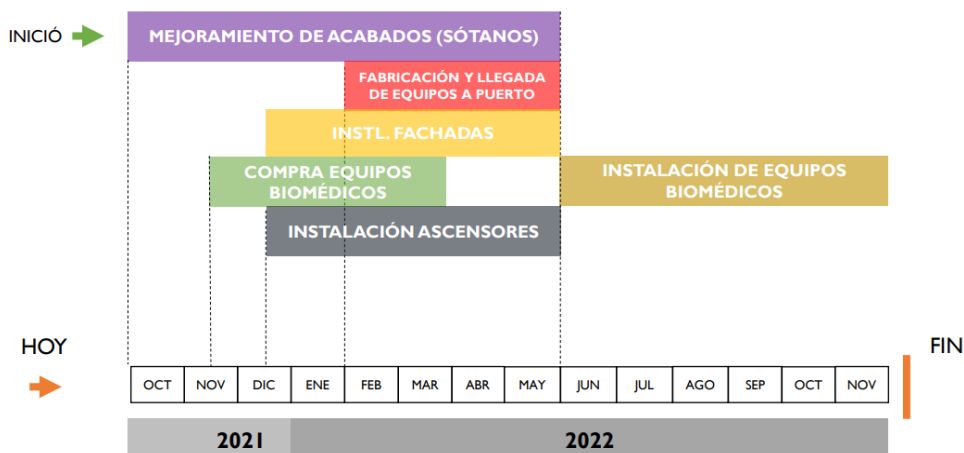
INICIÓ

MEJORAMIENTO DE ACABADOS (SÓTANOS)

FABRICACIÓN Y LLEGADA DE EQUIPOS A PUERTO

INSTL. FACHADAS

COMPRA EQUIPOS BIOMÉDICOS

INSTALACIÓN DE EQUIPOS BIOMÉDICOS

INSTALACIÓN ASCENSORES

HOY

FIN

| OCT | NOV | DIC | ENE | FEB | MAR | ABR | MAY | JUN | JUL | AGO | SEP | OCT | NOV |
|---|---|---|---|---|---|---|---|---|---|---|---|---|---|

2021

2022